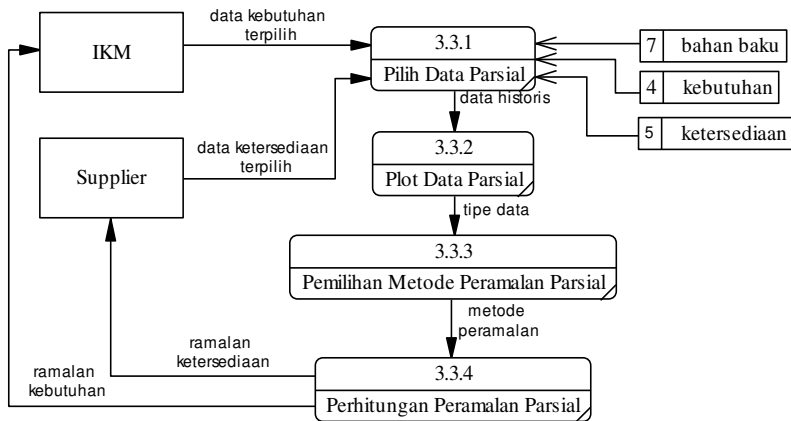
IKM

data kebutuhan terpilih

3.3.1

Pilih Data Parsial

7 bahan baku

4 kebutuhan

5 ketersediaan

data historis

Supplier

data ketersediaan terpilih

3.3.2

Plot Data Parsial

tipe data

3.3.3

Pemilihan Metode Peramalan Parsial

metode peramalan

ramalan ketersediaan

ramalan kebutuhan

3.3.4

Perhitungan Peramalan Parsial